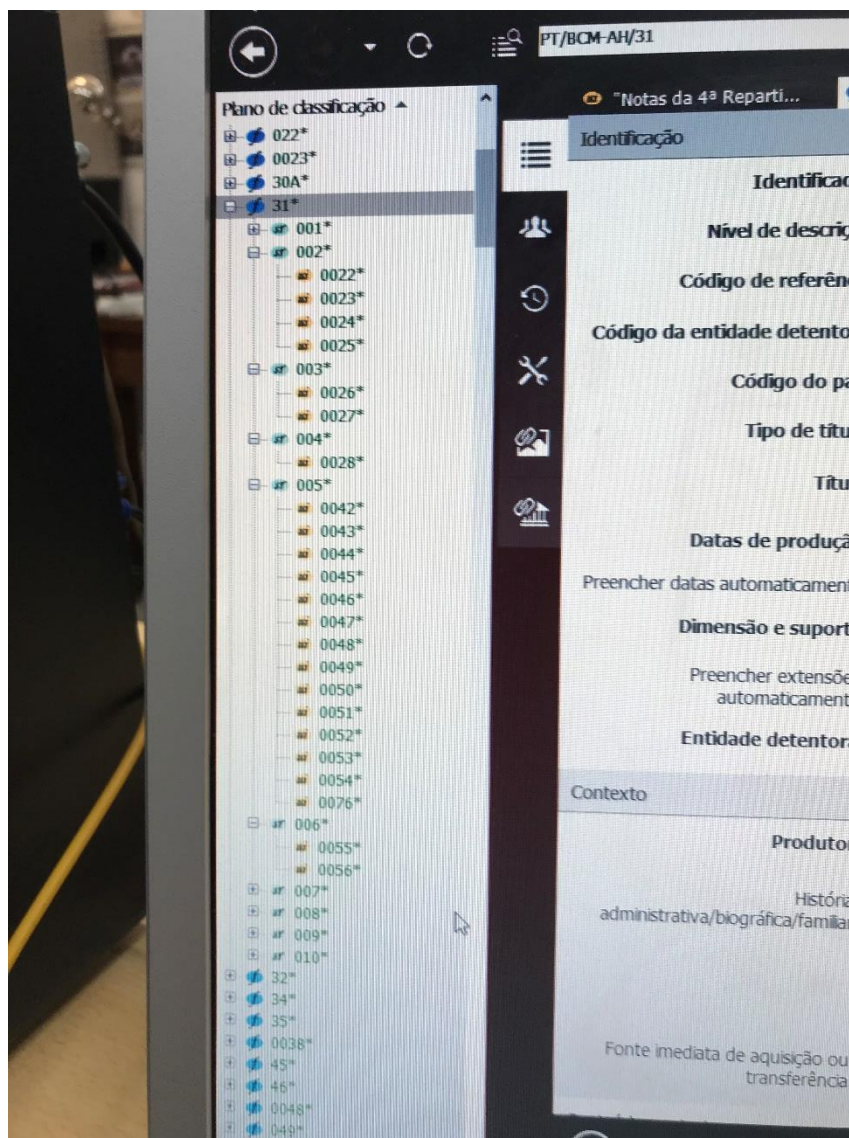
PT/BCM-AH/31

Plano de classificação

022*
0023*
30A*
31*
001*
002*
0022*
0023*
0024*
0025*
003*
0026*
0027*
004*
0028*
005*
0042*
0043*
0044*
0045*
0046*
0047*
0048*
0049*
0050*
0051*
0052*
0053*
0054*
0076*
006*
0055*
0056*
007*
008*
009*
010*
32*
34*
35*
0038*
45*
46*
0048*
049*

"Notas da 4ª Reparti...

Identificação

Identificac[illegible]

Nível de descriç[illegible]

Código de referênc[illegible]

Código da entidade detento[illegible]

Código do pa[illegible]

Tipo de títu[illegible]

Títu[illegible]

Datas de produçã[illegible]

Preencher datas automaticament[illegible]

Dimensão e suport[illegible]

Preencher extensõe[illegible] automaticament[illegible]

Entidade detentor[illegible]

Contexto

Produto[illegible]

Históri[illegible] administrativa/biográfica/familia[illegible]

Fonte imediata de aquisição ou transferência